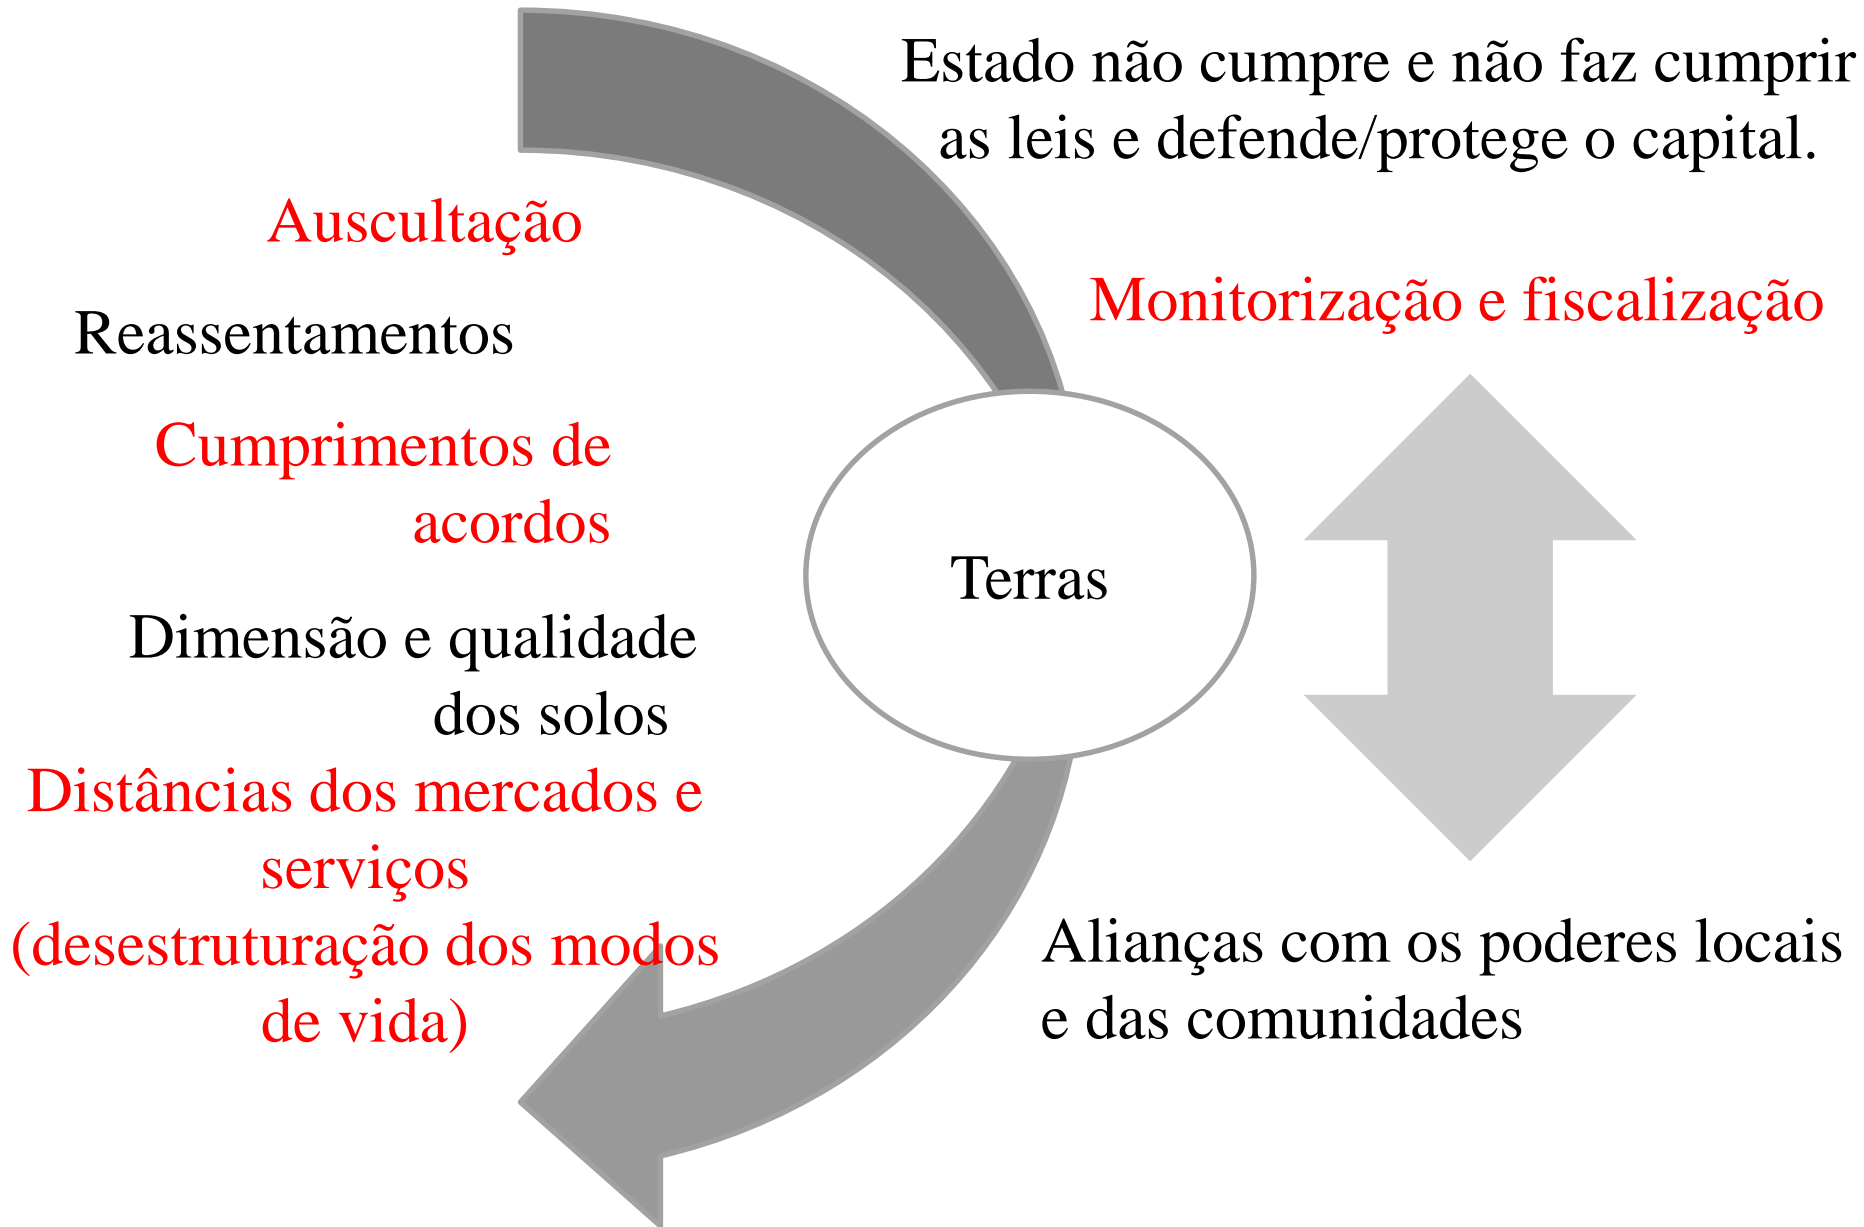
Estado não cumpre e não faz cumprir as leis e defende/protege o capital.

Auscultação

Reassentamentos

Monitorização e fiscalização

Cumprimentos de acordos

Terras

Dimensão e qualidade dos solos

Distâncias dos mercados e serviços (desestruturação dos modos de vida)

Alianças com os poderes locais e das comunidades